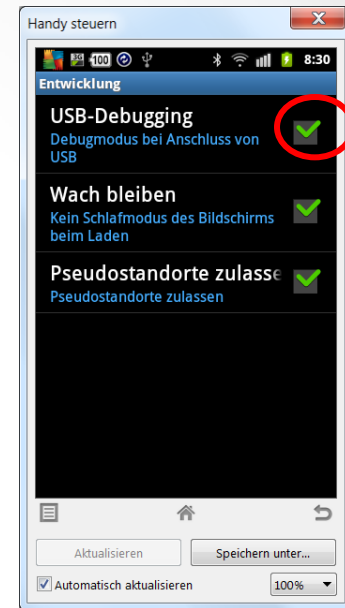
Handy steuern

100 8:30

Entwicklung

USB-Debugging
Debugmodus bei Anschluss von USB

Wach bleiben
Kein Schlafmodus des Bildschirms beim Laden

Pseudostandorte zulasse
Pseudostandorte zulassen

Aktualisieren
Speichern unter...
Automatisch aktualisieren
100%